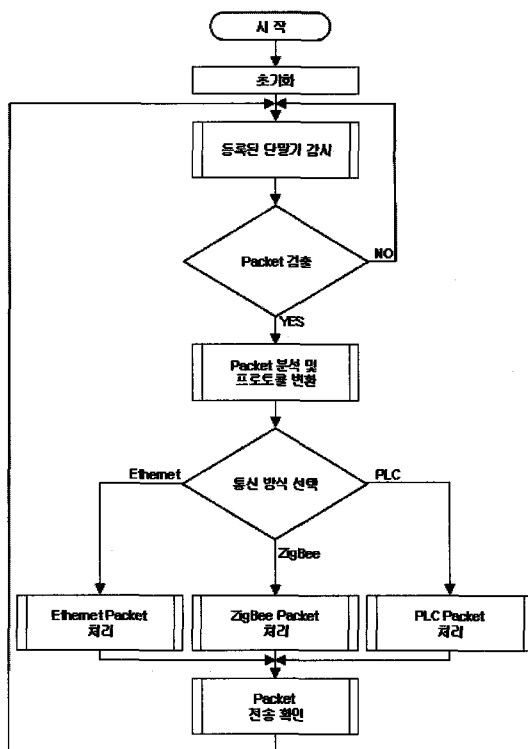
시 작

초기화

등록된 단말기 감시

Packet 검출

NO

YES

Packet 분석 및 프로토콜 변환

통신 방식 선택

Ethernet

PLC

ZigBee

Ethernet Packet 처리

ZigBee Packet 처리

PLC Packet 처리

Packet 전송 확인